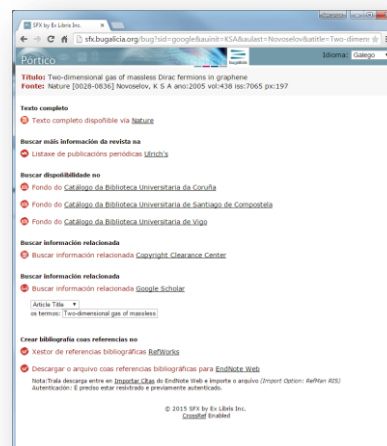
SFX by Ex Libris Inc.

sfx.bugalicia.org/bug?sid=google&auinit=KSA&aulast=Novoselov&atitle=Two-dimens

Portico

bugalicia

Idioma: Galego

Título: Two-dimensional gas of massless Dirac fermions in graphene
Fonte: Nature [0028-0836] Novoselov, K S A ano:2005 vol:438 iss:7065 px:197

Texto completo

Texto completo dispoñible vía Nature

Buscar máis información da revista na

Listaxe de publicacións periódicas Ulrich's

Buscar dispoñibilidade no

Fondo do Catálogo da Biblioteca Universitaria da Coruña

Fondo do Catálogo da Biblioteca Universitaria de Santiago de Compostela

Fondo do Catálogo da Biblioteca Universitaria de Vigo

Buscar información relacionada

Buscar información relacionada Copyright Clearance Center

Buscar información relacionada

Buscar información relacionada Google Scholar

Article Title
os termos: Two-dimensional gas of massless

Crear bibliografía coas referencias no

Xestor de referencias bibliográficas RefWorks

Descargar o arquivo coas referencias bibliográficas para EndNote Web

Nota:Trala descarga entre en Importar Citas do EndNote Web e importe o arquivo (Import Option: RefMan RIS)
Autenticación: É preciso estar rexistrado e previamente autenticado.

© 2015 SFX by Ex Libris Inc.
CrossRef Enabled